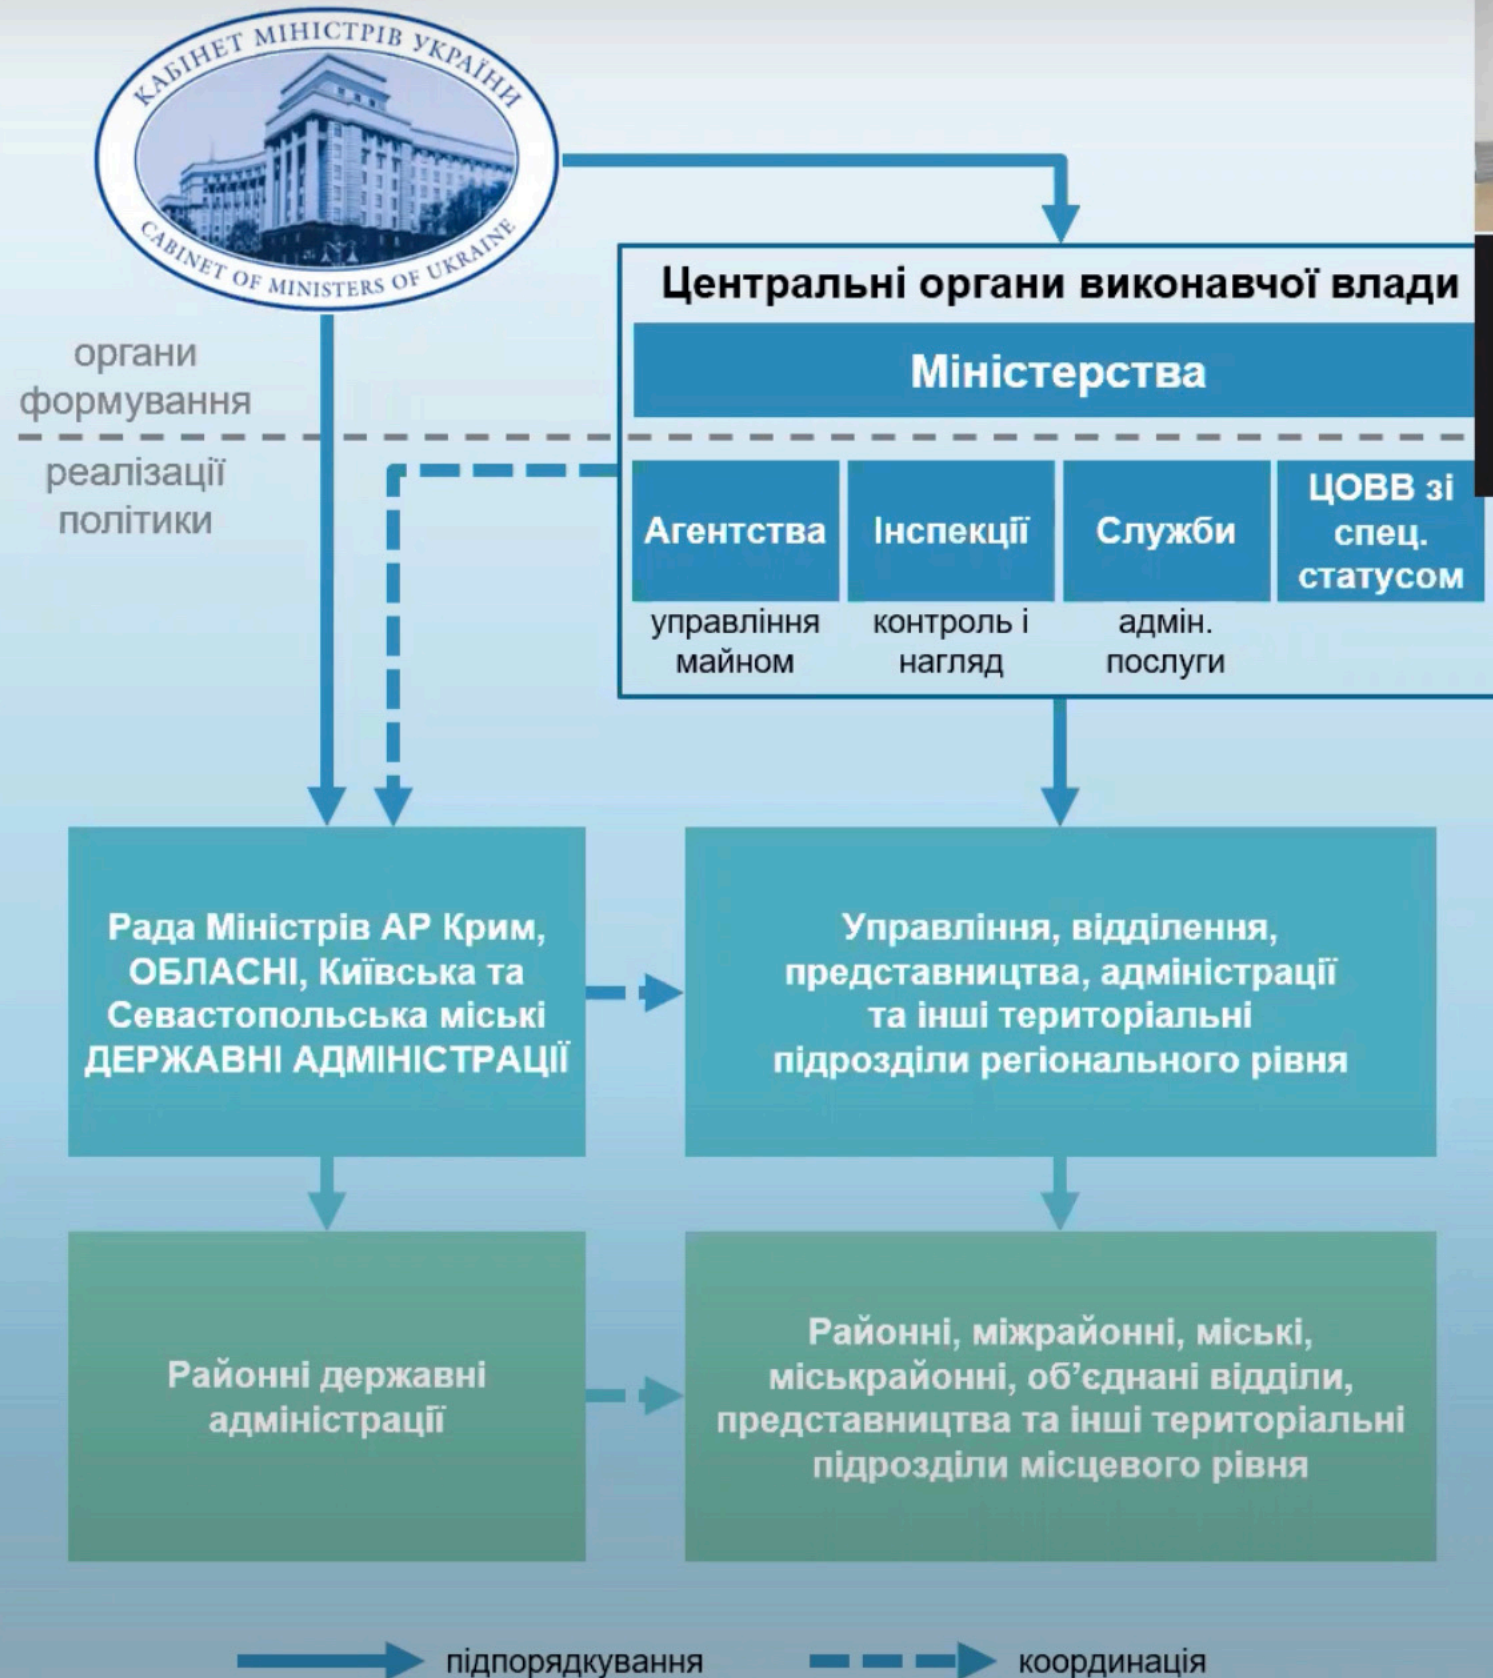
КАБІНЕТ МІНІСТРІВ УКРАЇНИ
CABINET OF MINISTERS OF UKRAINE

органи формування

реалізації політики

Центральні органи виконавчої влади

Міністерства

Агентства
управління майном

Інспекції
контроль і нагляд

Служби
адмін. послуги

ЦОВВ зі спец. статусом

Рада Міністрів АР Крим, ОБЛАСНІ, Київська та Севастопольська міські ДЕРЖАВНІ АДМІНІСТРАЦІЇ

Управління, відділення, представництва, адміністрації та інші територіальні підрозділи регіонального рівня

Районні державні адміністрації

Районні, міжрайонні, міські, міськрайонні, об'єднані відділи, представництва та інші територіальні підрозділи місцевого рівня

підпорядкування

координація